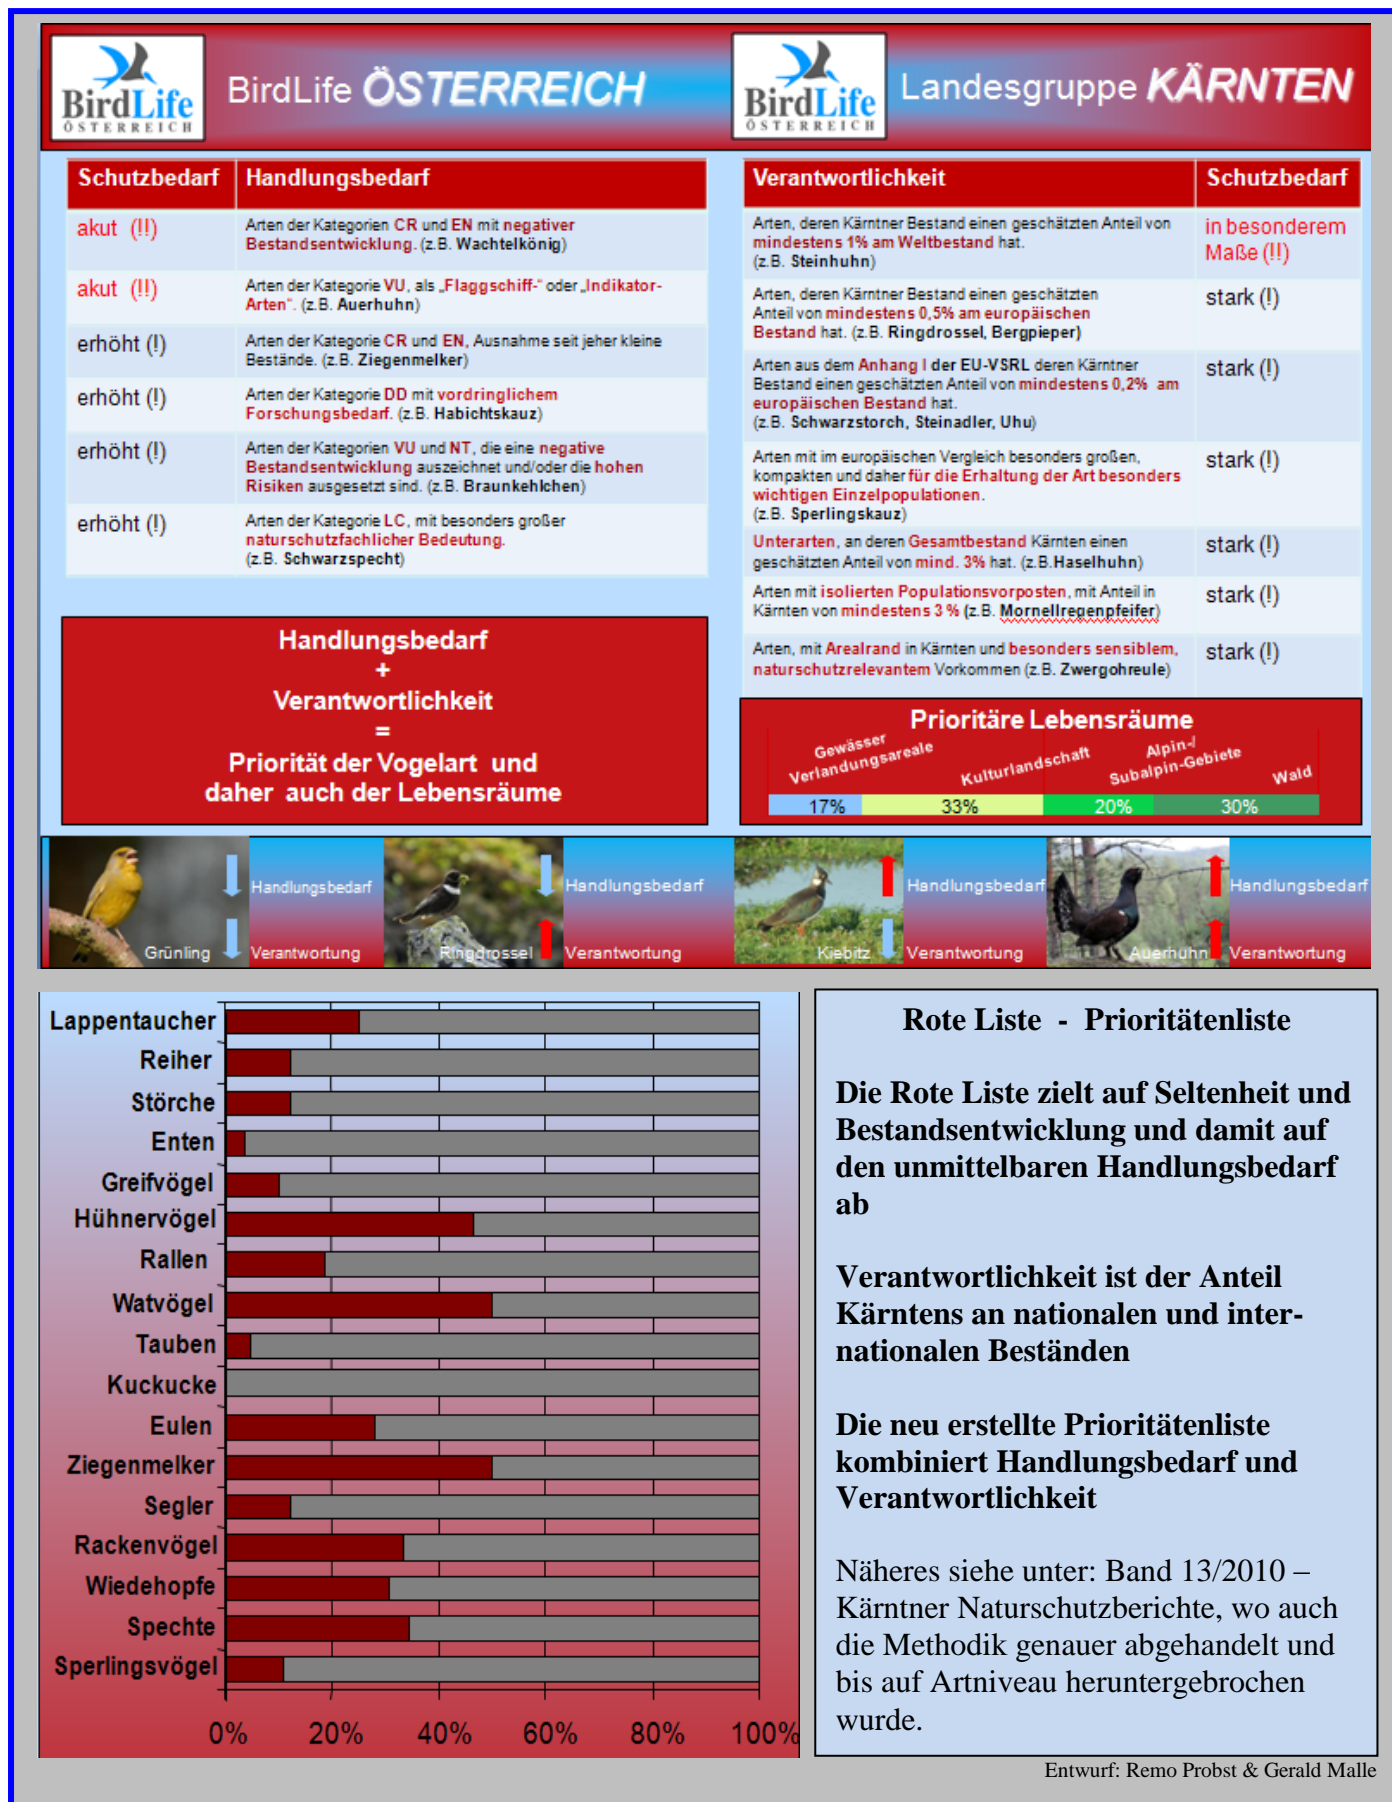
BirdLife ÖSTERREICH

BirdLife ÖSTERREICH

BirdLife ÖSTERREICH

BirdLife ÖSTERREICH Landesgruppe KÄRNTEN

| Schutzbedarf | Handlungsbedarf |
|---|---|
| akut (!!) | Arten der Kategorien CR und EN mit negativer Bestandsentwicklung. (z.B. Wachtelkönig) |
| akut (!!) | Arten der Kategorie VU, als „Flaggschiff-" oder „Indikator-Arten". (z.B. Auerhuhn) |
| erhöht (!) | Arten der Kategorie CR und EN, Ausnahme seit jeher kleine Bestände. (z.B. Ziegenmelker) |
| erhöht (!) | Arten der Kategorie DD mit vordringlichem Forschungsbedarf. (z.B. Habichtskauz) |
| erhöht (!) | Arten der Kategorien VU und NT, die eine negative Bestandsentwicklung auszeichnet und/oder die hohen Risiken ausgesetzt sind. (z.B. Braunkehlchen) |
| erhöht (!) | Arten der Kategorie LC, mit besonders großer naturschutzfachlicher Bedeutung. (z.B. Schwarzspecht) |

| Verantwortlichkeit | Schutzbedarf |
|---|---|
| Arten, deren Kärntner Bestand einen geschätzten Anteil von mindestens 1% am Weltbestand hat. (z.B. Steinhuhn) | in besonderem Maße (!!) |
| Arten, deren Kärntner Bestand einen geschätzten Anteil von mindestens 0,5% am europäischen Bestand hat. (z.B. Ringdrossel, Bergpieper) | stark (!) |
| Arten aus dem Anhang I der EU-VSRL deren Kärntner Bestand einen geschätzten Anteil von mindestens 0,2% am europäischen Bestand hat. (z.B. Schwarzstorch, Steinadler, Uhu) | stark (!) |
| Arten mit im europäischen Vergleich besonders großen, kompakten und daher für die Erhaltung der Art besonders wichtigen Einzelpopulationen. (z.B. Sperlingskauz) | stark (!) |
| Unterarten, an deren Gesamtbestand Kärnten einen geschätzten Anteil von mind. 3% hat. (z.B. Haselhuhn) | stark (!) |
| Arten mit isolierten Populationsvorposten, mit Anteil in Kärnten von mindestens 3 % (z.B. Mornellregenpfeifer) | stark (!) |
| Arten, mit Arealrand in Kärnten und besonders sensiblem, naturschutzrelevantem Vorkommen (z.B. Zwergohreule) | stark (!) |

Handlungsbedarf
+
Verantwortlichkeit
=
Priorität der Vogelart und daher auch der Lebensräume

Prioritäre Lebensräume
Gewässer Verlandungsareale 17%
Kulturlandschaft 33%
Alpin-/ Subalpin-Gebiete 20%
Wald 30%

Grünling Handlungsbedarf Verantwortung
Ringdrossel Handlungsbedarf Verantwortung
Kiebitz Handlungsbedarf Verantwortung
Auerhuhn Handlungsbedarf Verantwortung

Lappentaucher
Reiher
Störche
Enten
Greifvögel
Hühnervögel
Rallen
Watvögel
Tauben
Kuckucke
Eulen
Ziegenmelker
Segler
Rackenvögel
Wiedehopfe
Spechte
Sperlingsvögel
0% 20% 40% 60% 80% 100%

Rote Liste - Prioritätenliste

Die Rote Liste zielt auf Seltenheit und Bestandsentwicklung und damit auf den unmittelbaren Handlungsbedarf ab

Verantwortlichkeit ist der Anteil Kärntens an nationalen und internationalen Beständen

Die neu erstellte Prioritätenliste kombiniert Handlungsbedarf und Verantwortlichkeit

Näheres siehe unter: Band 13/2010 – Kärntner Naturschutzberichte, wo auch die Methodik genauer abgehandelt und bis auf Artniveau heruntergebrochen wurde.

Entwurf: Remo Probst & Gerald Malle